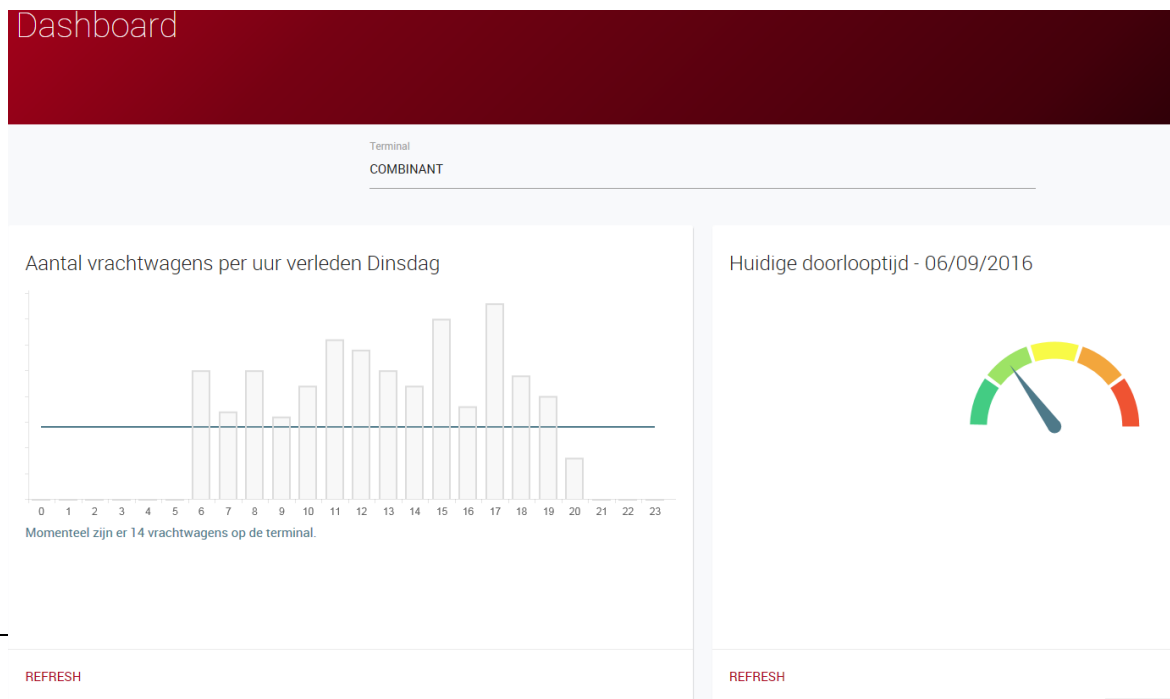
Dashboard

Terminal
COMBINANT

Aantal vrachtwagens per uur verleden Dinsdag

0 1 2 3 4 5 6 7 8 9 10 11 12 13 14 15 16 17 18 19 20 21 22 23

Momenteel zijn er 14 vrachtwagens op de terminal.

REFRESH

Huidige doorlooptijd - 06/09/2016

REFRESH